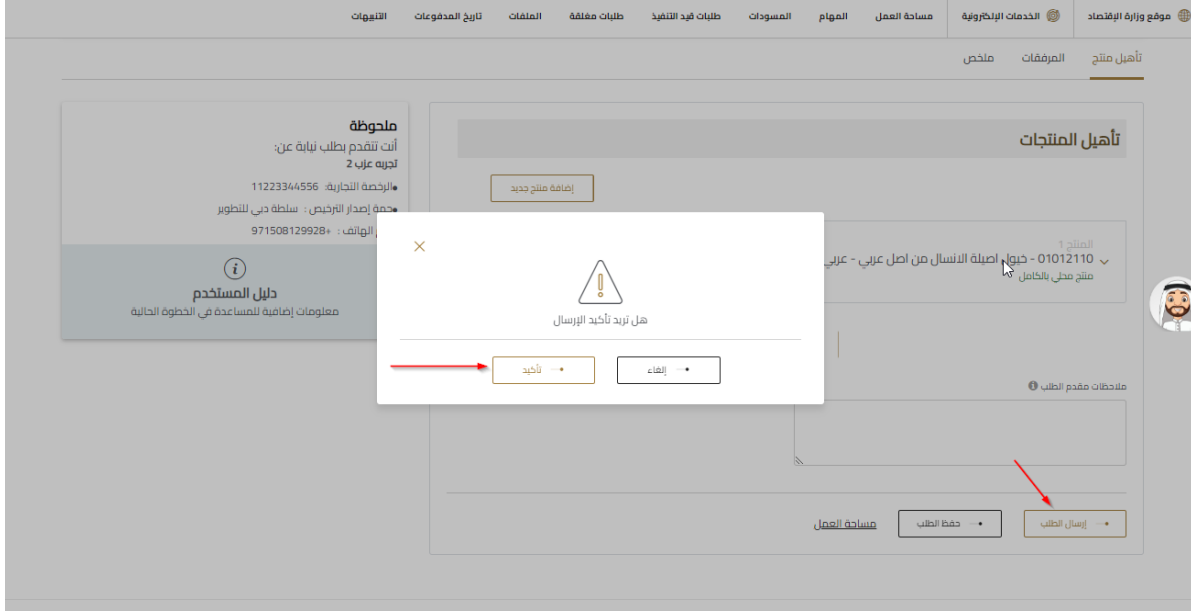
موقع وزارة الإقتصاد | الخدمات الإلكترونية | مساحة العمل | المهام | المسودات | طلبات قيد التنفيذ | طلبات مغلقة | الملفات | تاريخ المدفوعات | التنبيهات

تأهيل منتج | المرفقات | ملخص

تأهيل المنتجات

إضافة منتج جديد

المنتج 1
01012110 - خيول اصيلة الانسال من اصل عربي - عربي
منتج محلي بالكامل

ملاحظات مقدم الطلب

إرسال الطلب | حفظ الطلب | مساحة العمل

ملحوظة
أنت تتقدم بطلب نيابة عن:
تجربه عزب 2
•الرخصة التجارية: 11223344556
•جهة إصدار الترخيص : سلطة دبي للتطوير
• الهاتف : +971508129928

دليل المستخدم
معلومات إضافية للمساعدة في الخطوة الحالية

هل تريد تأكيد الإرسال

تأكيد | إلغاء